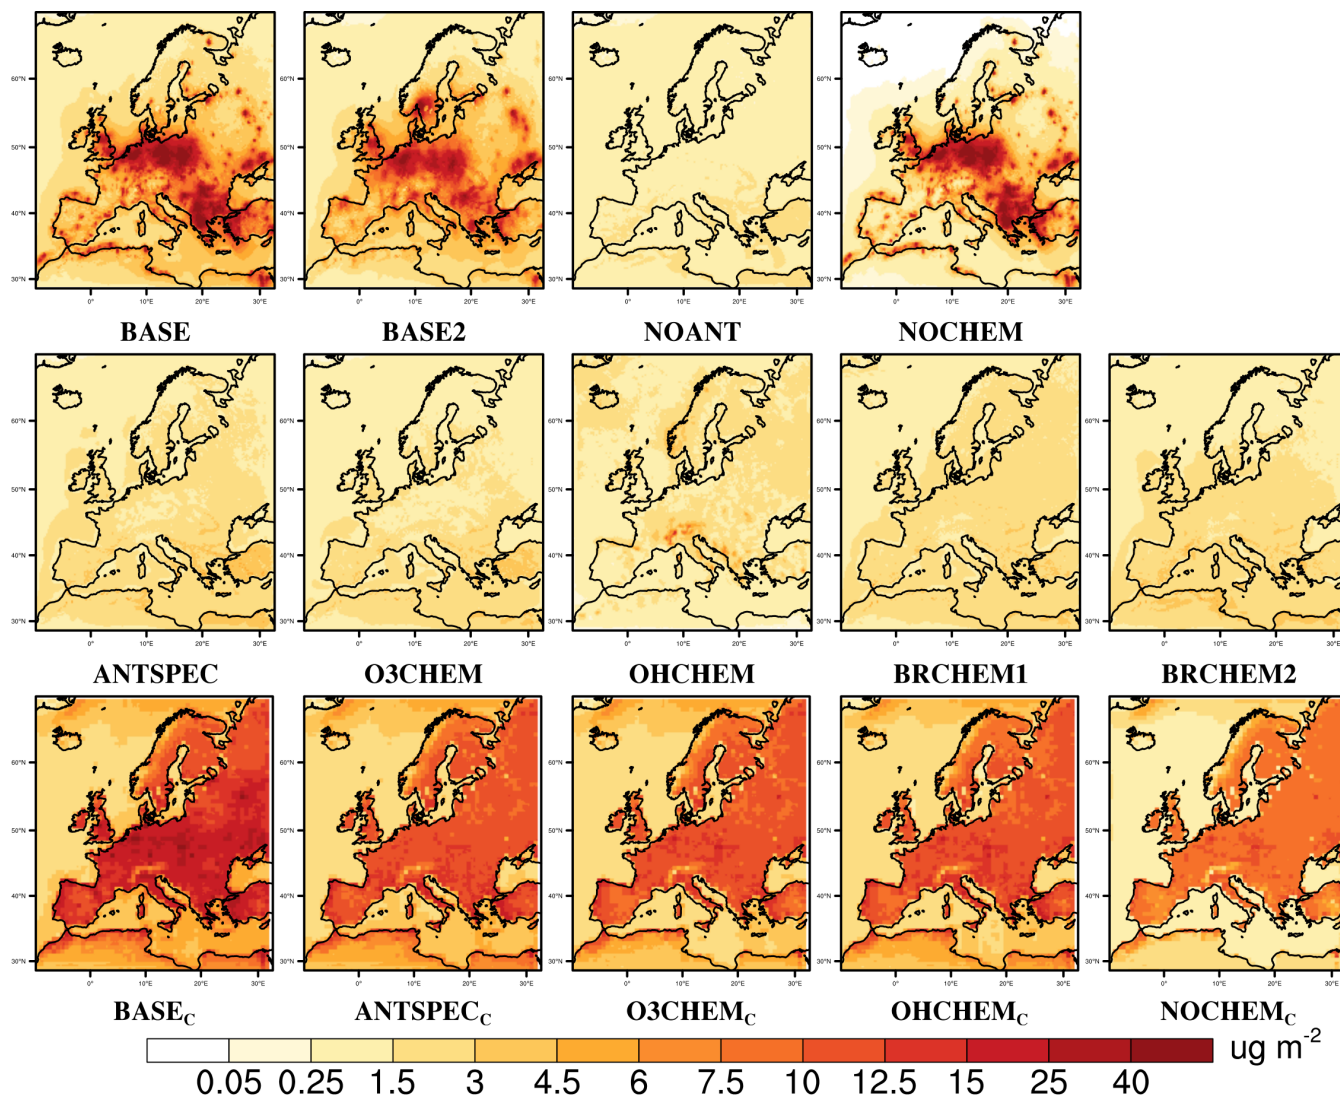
60°N
50°N
40°N
30°N
0° 10°E 20°E 30°E
BASE

60°N
50°N
40°N
30°N
0° 10°E 20°E 30°E
BASE2

60°N
50°N
40°N
30°N
0° 10°E 20°E 30°E
NOANT

60°N
50°N
40°N
30°N
0° 10°E 20°E 30°E
NOCHEM

60°N
50°N
40°N
30°N
0° 10°E 20°E 30°E
ANTSPEC

60°N
50°N
40°N
30°N
0° 10°E 20°E 30°E
O3CHEM

60°N
50°N
40°N
30°N
0° 10°E 20°E 30°E
OHCHEM

60°N
50°N
40°N
30°N
0° 10°E 20°E 30°E
BRCHEM1

60°N
50°N
40°N
30°N
0° 10°E 20°E 30°E
BRCHEM2

60°N
50°N
40°N
30°N
0° 10°E 20°E 30°E
BASE$_C$

60°N
50°N
40°N
30°N
0° 10°E 20°E 30°E
ANTSPEC$_C$

60°N
50°N
40°N
30°N
0° 10°E 20°E 30°E
O3CHEM$_C$

60°N
50°N
40°N
30°N
0° 10°E 20°E 30°E
OHCHEM$_C$

60°N
50°N
40°N
30°N
0° 10°E 20°E 30°E
NOCHEM$_C$

0.05 0.25 1.5 3 4.5 6 7.5 10 12.5 15 25 40 ug m$^{-2}$